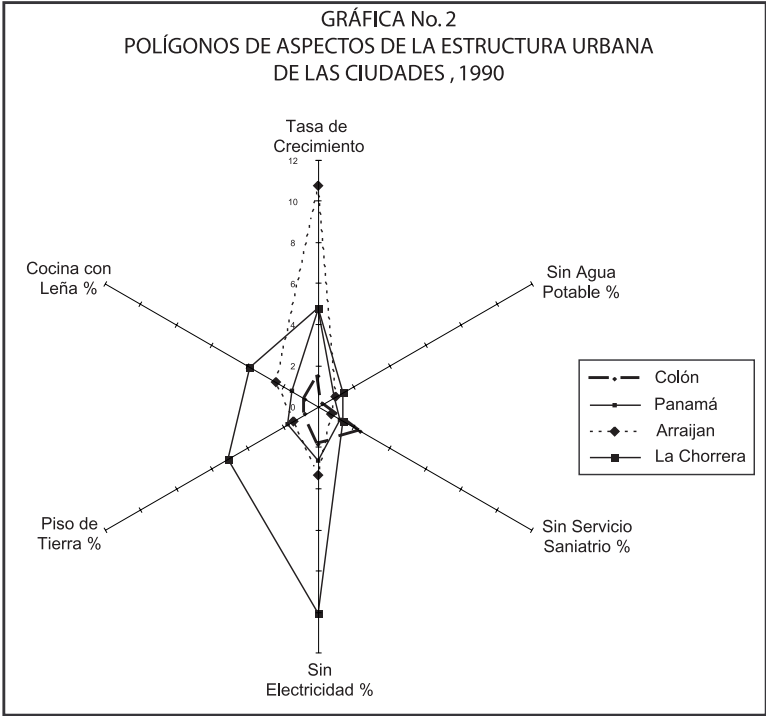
GRÁFICA No. 2
POLÍGONOS DE ASPECTOS DE LA ESTRUCTURA URBANA DE LAS CIUDADES , 1990

Tasa de Crecimiento

12
10
8
6
4
2
0

Sin Agua Potable %

Cocina con Leña %

Colón
Panamá
Arraijan
La Chorrera

Piso de Tierra %

Sin Servicio Saniatrio %

Sin Electricidad %